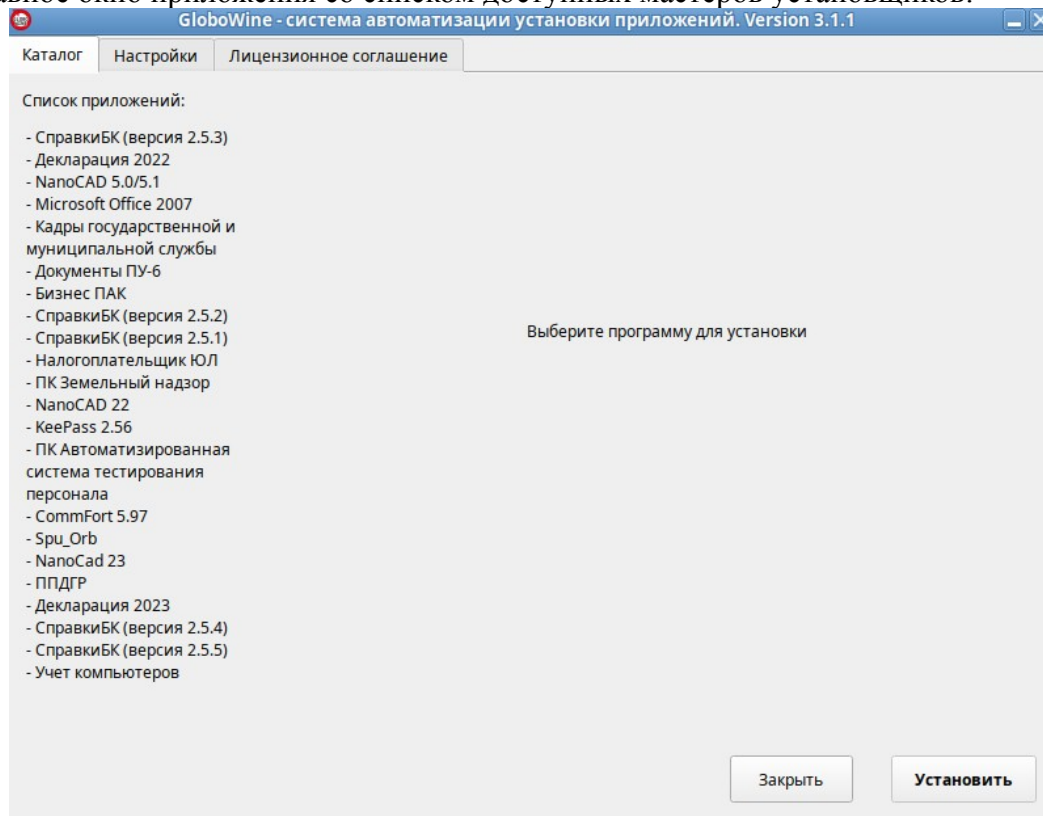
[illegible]ное окно приложения со списком доступных мастеров установщиков.

GloboWine - система автоматизации установки приложений. Version 3.1.1

Каталог | Настройки | Лицензионное соглашение

Список приложений:

- СправкиБК (версия 2.5.3)
- Декларация 2022
- NanoCAD 5.0/5.1
- Microsoft Office 2007
- Кадры государственной и муниципальной службы
- Документы ПУ-6
- Бизнес ПАК
- СправкиБК (версия 2.5.2)
- СправкиБК (версия 2.5.1)
- Налогоплательщик ЮЛ
- ПК Земельный надзор
- NanoCAD 22
- KeePass 2.56
- ПК Автоматизированная система тестирования персонала
- CommFort 5.97
- Spu_Orb
- NanoCad 23
- ППДГР
- Декларация 2023
- СправкиБК (версия 2.5.4)
- СправкиБК (версия 2.5.5)
- Учет компьютеров

Выберите программу для установки

Закрыть

Установить